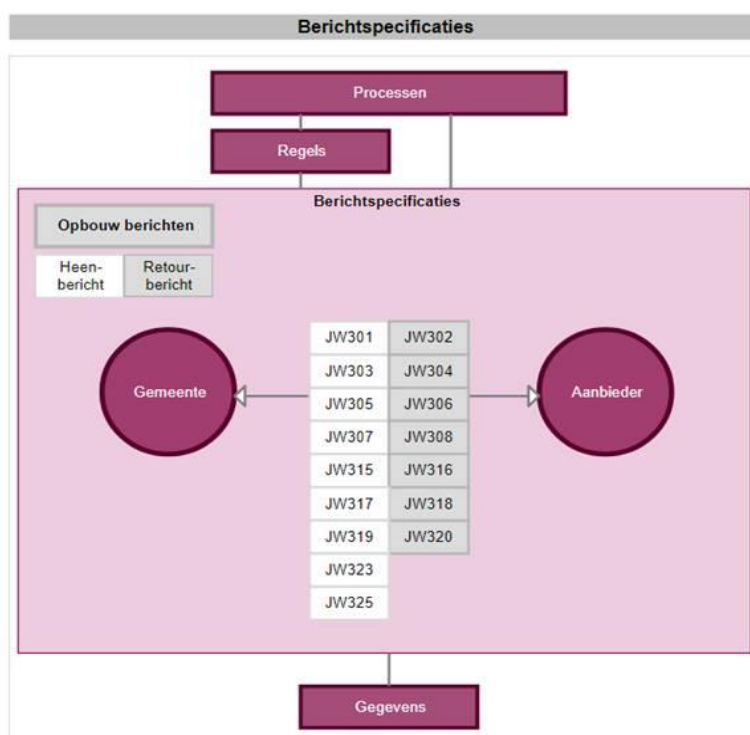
Berichtspecificaties

Processen

Regels

Berichtspecificaties

Opbouw berichten

| Heenbericht | Retourbericht |
|---|---|

Gemeente

Aanbieder

| | |
|---|---|
| JW301 | JW302 |
| JW303 | JW304 |
| JW305 | JW306 |
| JW307 | JW308 |
| JW315 | JW316 |
| JW317 | JW318 |
| JW319 | JW320 |
| JW323 | |
| JW325 | |

Gegevens